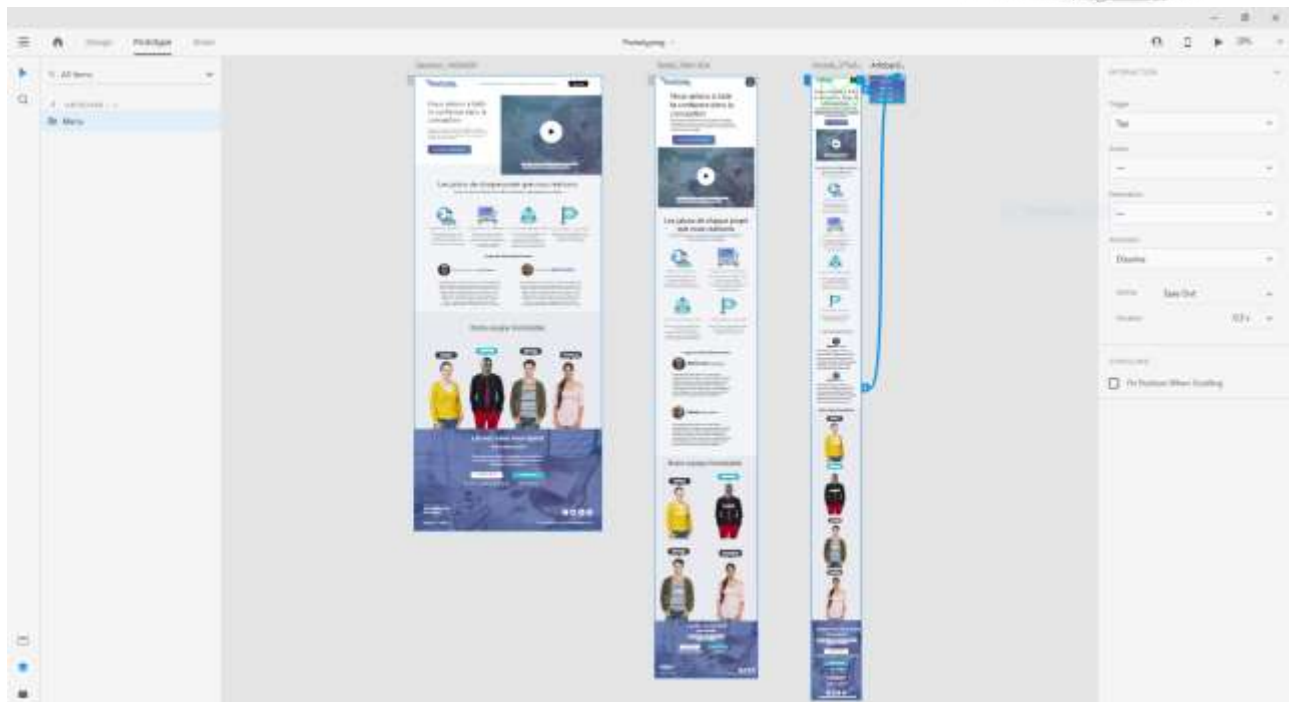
Design Prototype Share

Prototyping

All Items

Menu

Artboard

Nous aidons à bâtir la confiance dans la conception

Les piliers de chaque projet que nous réalisons

Notre équipe fantastique

Les piliers de chaque projet que nous réalisons

Notre équipe fantastique

INTERACTION

Trigger

Tap

Type

Destination

Animation

Dissolve

Easing

Ease Out

Duration

0.3 s

SCROLLING

Fix Position When Scrolling